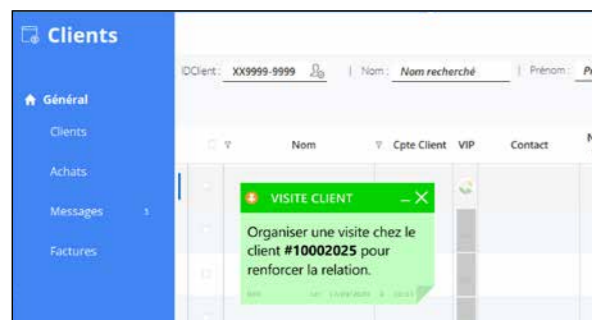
Clients

Général

Clients

Achats

Messages

Factures

IDClient : XX9999-9999 | Nom : Nom recherché | Prénom : Pr

Nom | Cpte Client | VIP | Contact

VISITE CLIENT – X

Organiser une visite chez le client **#10002025** pour renforcer la relation.

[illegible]